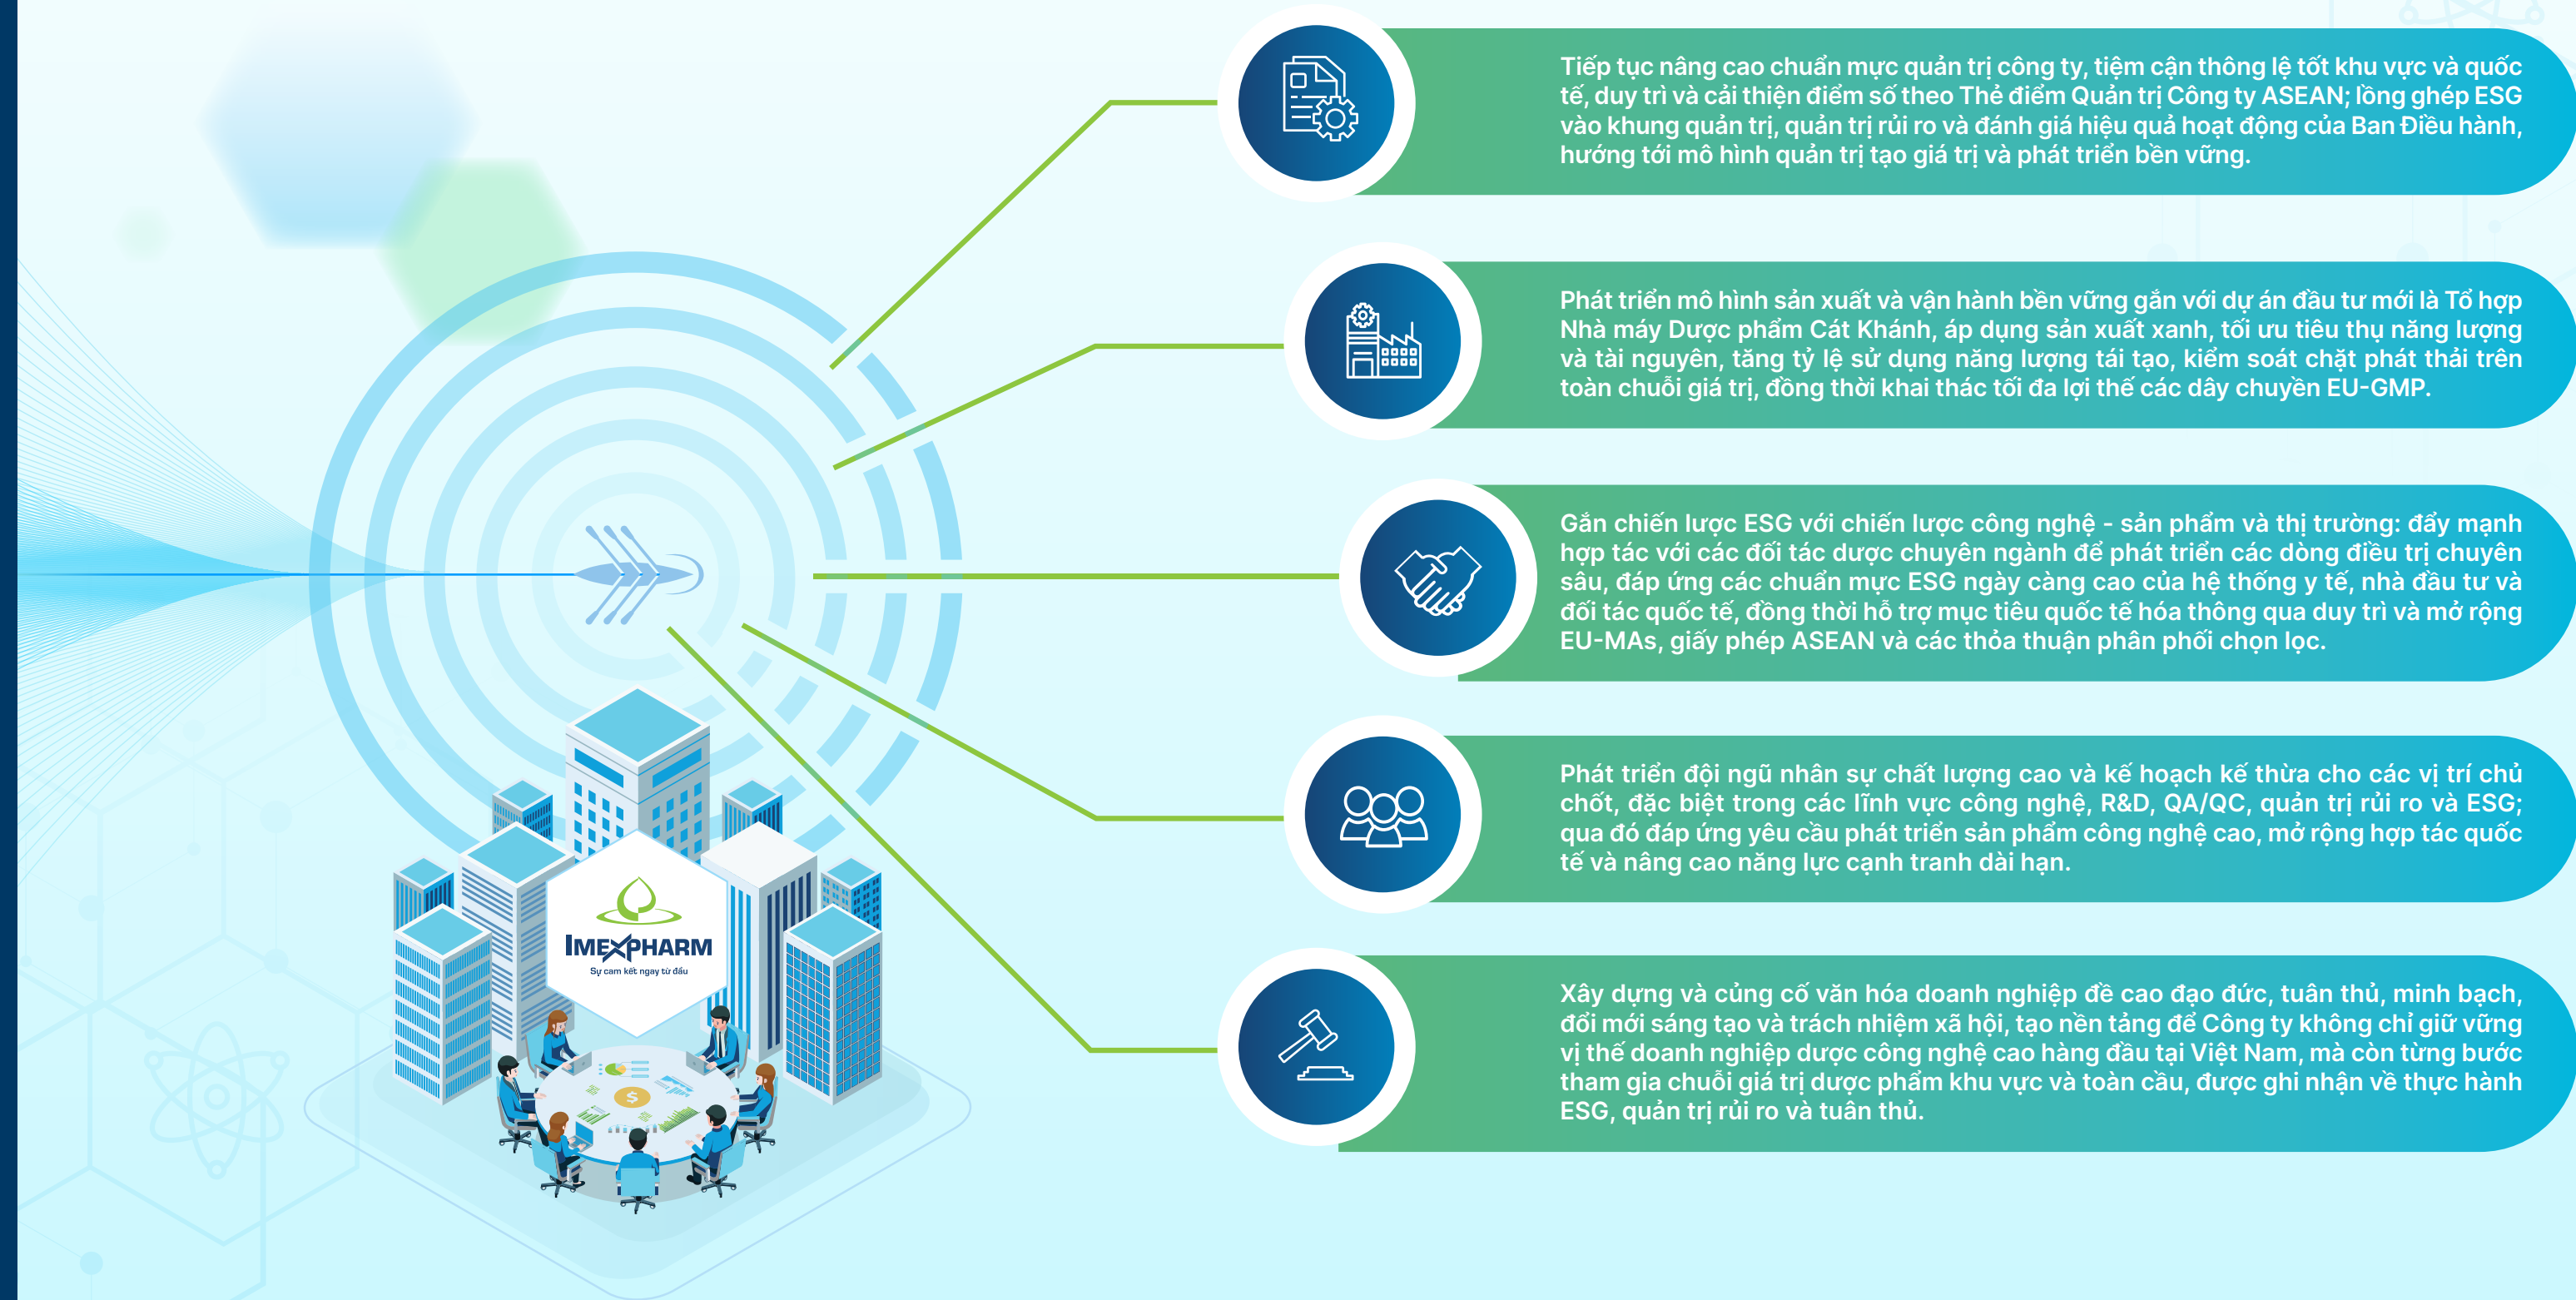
IMEXPHARM
Sự cam kết ngay từ đầu

Tiếp tục nâng cao chuẩn mực quản trị công ty, tiệm cận thông lệ tốt khu vực và quốc tế, duy trì và cải thiện điểm số theo Thẻ điểm Quản trị Công ty ASEAN; lồng ghép ESG vào khung quản trị, quản trị rủi ro và đánh giá hiệu quả hoạt động của Ban Điều hành, hướng tới mô hình quản trị tạo giá trị và phát triển bền vững.

Phát triển mô hình sản xuất và vận hành bền vững gắn với dự án đầu tư mới là Tổ hợp Nhà máy Dược phẩm Cát Khánh, áp dụng sản xuất xanh, tối ưu tiêu thụ năng lượng và tài nguyên, tăng tỷ lệ sử dụng năng lượng tái tạo, kiểm soát chặt phát thải trên toàn chuỗi giá trị, đồng thời khai thác tối đa lợi thế các dây chuyền EU-GMP.

Gắn chiến lược ESG với chiến lược công nghệ - sản phẩm và thị trường: đẩy mạnh hợp tác với các đối tác dược chuyên ngành để phát triển các dòng điều trị chuyên sâu, đáp ứng các chuẩn mực ESG ngày càng cao của hệ thống y tế, nhà đầu tư và đối tác quốc tế, đồng thời hỗ trợ mục tiêu quốc tế hóa thông qua duy trì và mở rộng EU-MAs, giấy phép ASEAN và các thỏa thuận phân phối chọn lọc.

Phát triển đội ngũ nhân sự chất lượng cao và kế hoạch kế thừa cho các vị trí chủ chốt, đặc biệt trong các lĩnh vực công nghệ, R&D, QA/QC, quản trị rủi ro và ESG; qua đó đáp ứng yêu cầu phát triển sản phẩm công nghệ cao, mở rộng hợp tác quốc tế và nâng cao năng lực cạnh tranh dài hạn.

Xây dựng và củng cố văn hóa doanh nghiệp đề cao đạo đức, tuân thủ, minh bạch, đổi mới sáng tạo và trách nhiệm xã hội, tạo nền tảng để Công ty không chỉ giữ vững vị thế doanh nghiệp dược công nghệ cao hàng đầu tại Việt Nam, mà còn từng bước tham gia chuỗi giá trị dược phẩm khu vực và toàn cầu, được ghi nhận về thực hành ESG, quản trị rủi ro và tuân thủ.